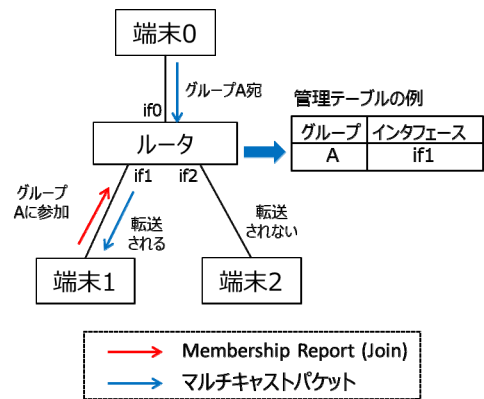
端末0

グループA宛

if0

ルータ

管理テーブルの例

| グループ | インタフェース |
|---|---|
| A | if1 |

if1

if2

グループAに参加

転送される

転送されない

端末1

端末2

Membership Report (Join)

マルチキャストパケット